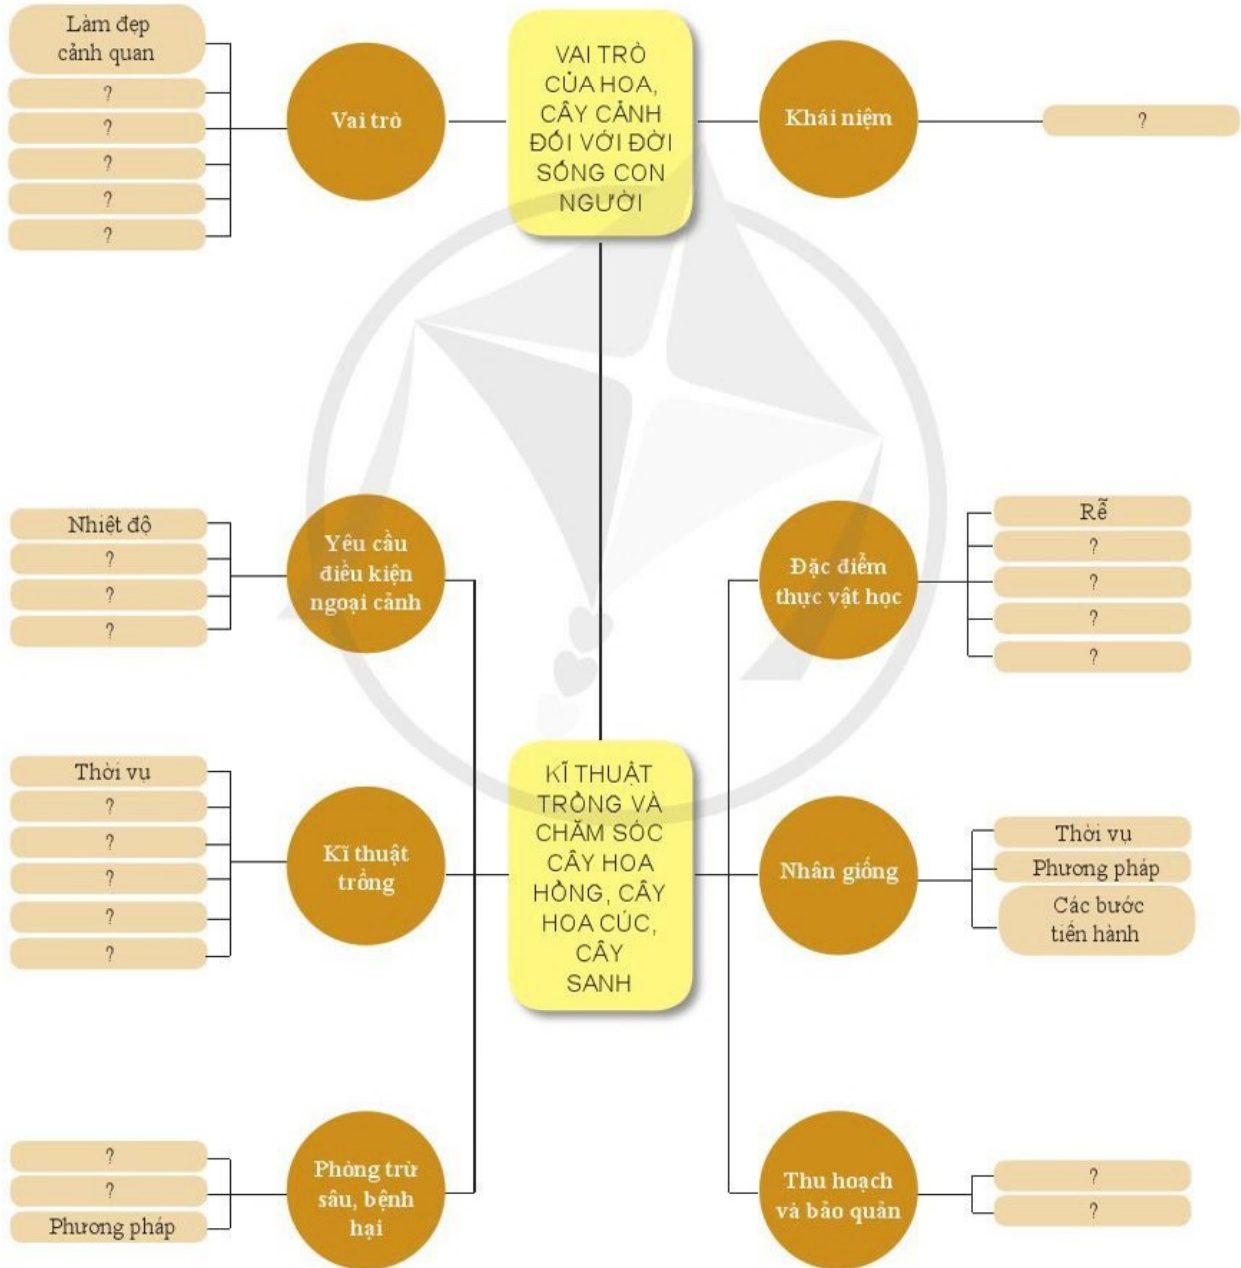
Làm đẹp cảnh quan
?
?
?
?
?

Vai trò

VAI TRÒ CỦA HOA, CÂY CẢNH ĐỐI VỚI ĐỜI SỐNG CON NGƯỜI

Khái niệm

?

Nhiệt độ
?
?
?

Yêu cầu điều kiện ngoại cảnh

Đặc điểm thực vật học

Rễ
?
?
?
?

Thời vụ
?
?
?
?
?

Kĩ thuật trồng

KĨ THUẬT TRỒNG VÀ CHĂM SÓC CÂY HOA HỒNG, CÂY HOA CÚC, CÂY SANH

Nhân giống

Thời vụ
Phương pháp
Các bước tiến hành

?
?
Phương pháp

Phòng trừ sâu, bệnh hại

Thu hoạch và bảo quản

?
?